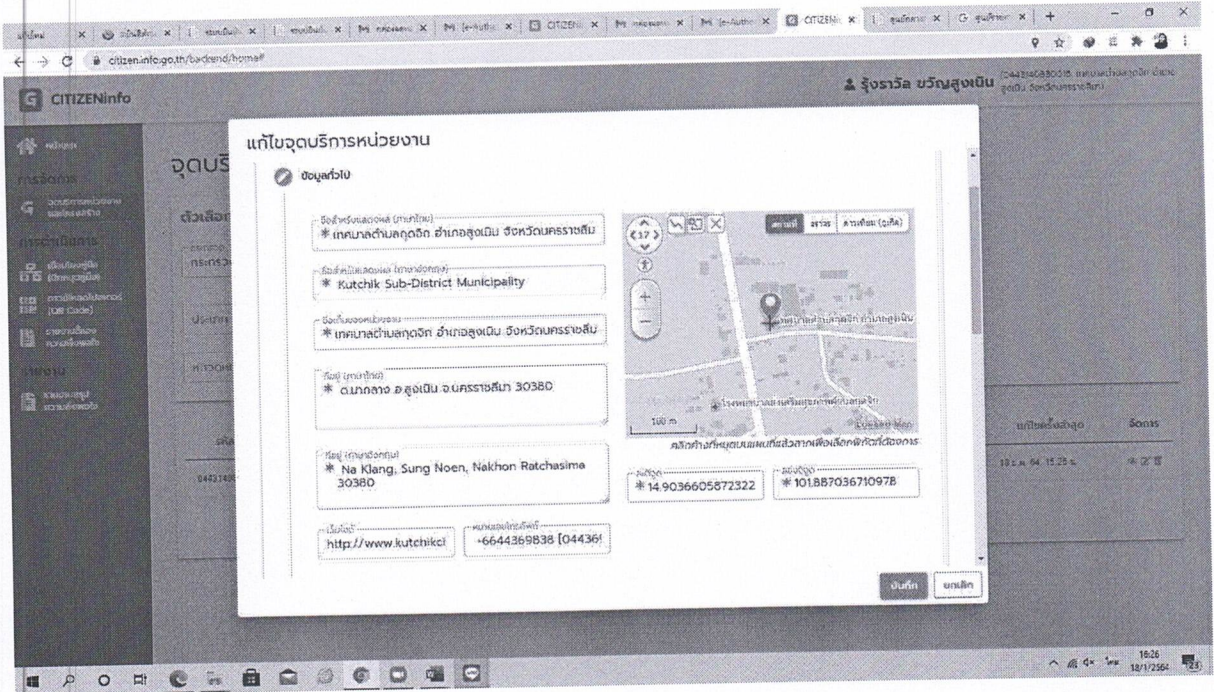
citizen.info.go.th/backend/home#

CITIZENinfo

รุ้งราวัล ขวัญสูงเนิน

จุดบริ

แก้ไขจุดบริการหน่วยงาน

ข้อมูลทั่วไป

* เทศบาลตำบลกุดจิก อำเภอสูงเนิน จังหวัดนครราชสีม

* Kutchik Sub-District Municipality

* เทศบาลตำบลกุดจิก อำเภอสูงเนิน จังหวัดนครราชสีม

ที่อยู่ (ภาษาไทย)
* ต.นากลาง อ.สูงเนิน จ.นครราชสีมา 30380

ที่อยู่ (ภาษาอังกฤษ)
* Na Klang, Sung Noen, Nakhon Ratchasima 30380

เว็บไซต์
http://www.kutchikci

หมายเลขโทรศัพท์
+6644369838 [044369

แผนที่ ดาวเทียม

100 m

คลิกค้างที่หมุดบนแผนที่แล้วลากเพื่อเลือกพิกัดที่ต้องการ

ละติจูด
* 14.9036605872322

ลองจิจูด
* 101.887036710978

บันทึก ยกเลิก

16:26
18/1/2564